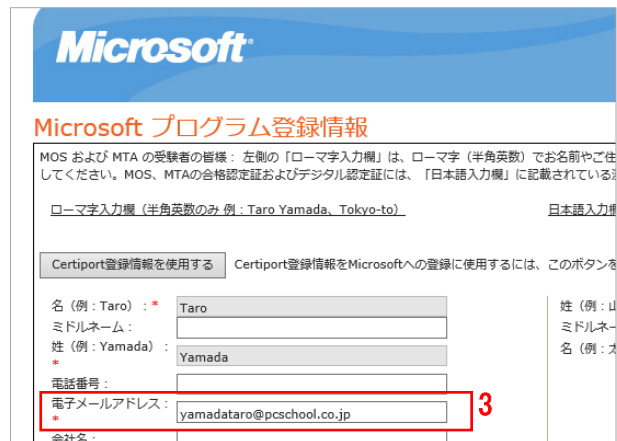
Microsoft®

Microsoft プログラム登録情報

MOS および MTA の受験者の皆様： 左側の「ローマ字入力欄」は、ローマ字（半角英数）でお名前やご住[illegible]してください。MOS、MTAの合格認定証およびデジタル認定証には、「日本語入力欄」に記載されている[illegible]

ローマ字入力欄（半角英数のみ 例：Taro Yamada、Tokyo-to）

日本語入力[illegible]

Certiport登録情報を使用する

Certiport登録情報をMicrosoftへの登録に使用するには、このボタンを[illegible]

名（例：Taro）：*
Taro

ミドルネーム：

姓（例：Yamada）：*
Yamada

電話番号：

電子メールアドレス：*
yamadataro@pcschool.co.jp

3

会社名：

姓（例：山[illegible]
ミドルネー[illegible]
名（例：太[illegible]